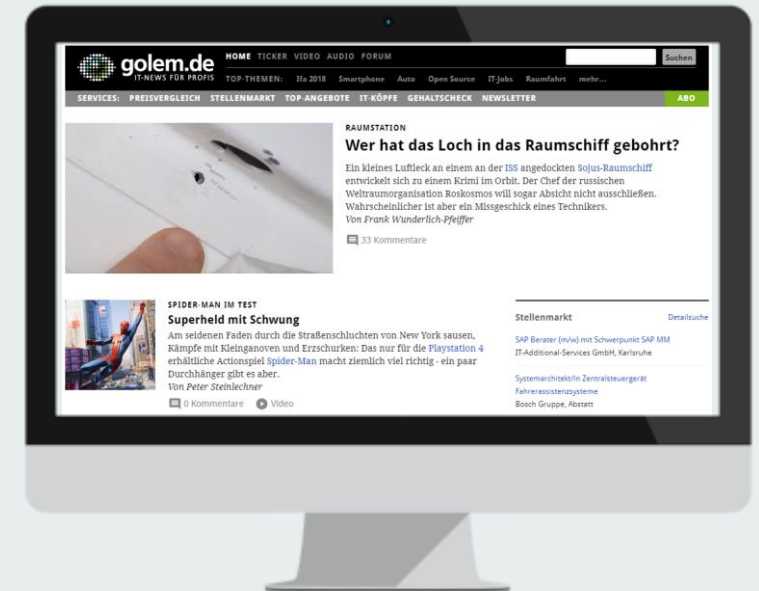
golem.de
IT-NEWS FÜR PROFIS

HOME TICKER VIDEO AUDIO FORUM

Suchen

TOP-THEMEN: Ifa 2018 Smartphone Auto Open Source IT-Jobs Raumfahrt mehr...

SERVICES: PREISVERGLEICH STELLENMARKT TOP-ANGEBOTE IT-KÖPFE GEHALTSCHECK NEWSLETTER ABO

RAUMSTATION
Wer hat das Loch in das Raumschiff gebohrt?

Ein kleines Luftleck an einem an der ISS angedockten Sojus-Raumschiff entwickelt sich zu einem Krimi im Orbit. Der Chef der russischen Weltraumorganisation Roskosmos will sogar Absicht nicht ausschließen. Wahrscheinlicher ist aber ein Missgeschick eines Technikers.
Von Frank Wunderlich-Pfeiffer

33 Kommentare

SPIDER-MAN IM TEST
Superheld mit Schwung

Am seidenen Faden durch die Straßenschluchten von New York sausen, Kämpfe mit Kleinganoven und Erzschurken: Das nur für die Playstation 4 erhältliche Actionspiel Spider-Man macht ziemlich viel richtig - ein paar Durchhänger gibt es aber.
Von Peter Steinlechner

0 Kommentare Video

Stellenmarkt Detailsuche

SAP Berater (m/w) mit Schwerpunkt SAP MM
IT-Additional-Services GmbH, Karlsruhe

Systemarchitekt/in Zentralsteuergerät Fahrerassistenzsysteme
Bosch Gruppe, Abstatt